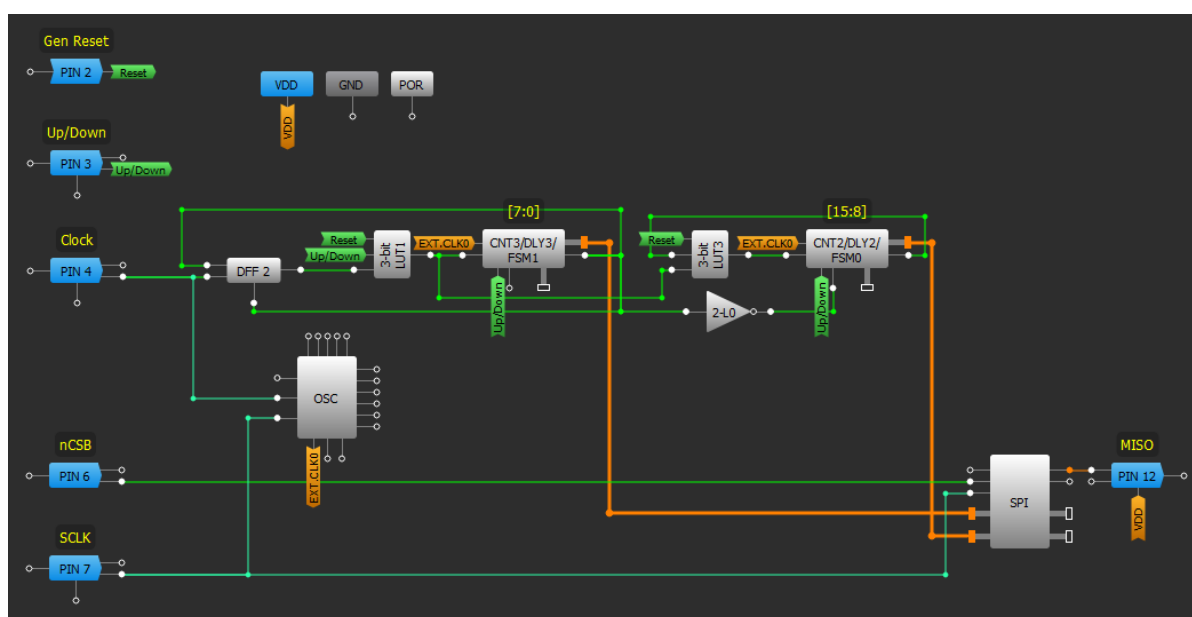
Gen Reset
PIN 2
Reset
VDD
VDD
GND
POR
Up/Down
PIN 3
Up/Down
Clock
PIN 4
DFF 2
[7:0]
Reset
Up/Down
3-bit LUT1
EXT.CLK0
CNT3/DLY3/ FSM1
Up/Down
[15:8]
Reset
3-bit LUT3
EXT.CLK0
CNT2/DLY2/ FSM0
2-L0
Up/Down
OSC
EXT.CLK0
nCSB
PIN 6
SCLK
PIN 7
SPI
MISO
PIN 12
VDD